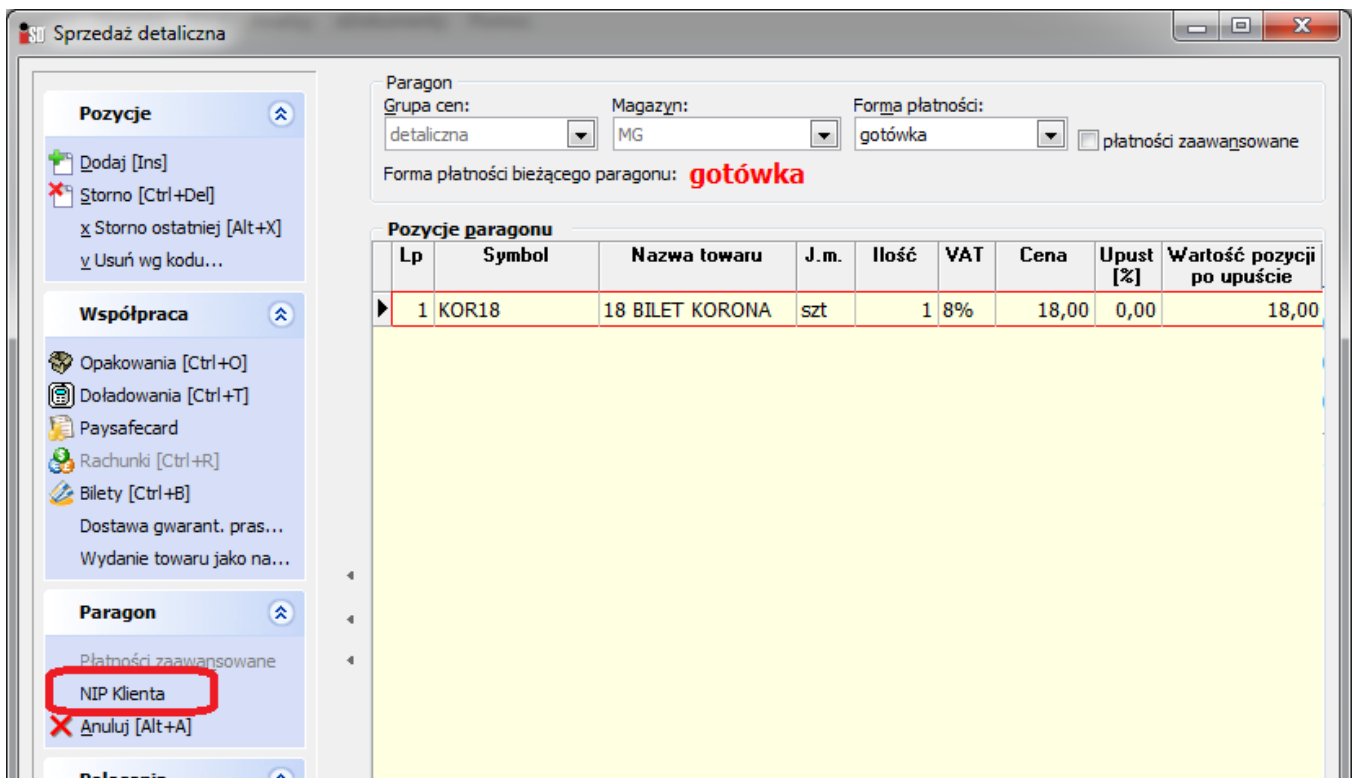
Sprzedaż detaliczna

Pozycje

Dodaj [Ins]
Storno [Ctrl+Del]
x Storno ostatniej [Alt+X]
v Usuń wg kodu...

Współpraca

Opakowania [Ctrl+O]
Doładowania [Ctrl+T]
Paysafecard
Rachunki [Ctrl+R]
Bilety [Ctrl+B]
Dostawa gwarant. pras...
Wydanie towaru jako na...

Paragon

Płatności zaawansowane
NIP Klienta
Anuluj [Alt+A]

Paragon
Grupa cen:
detaliczna
Magazyn:
MG
Forma płatności:
gotówka
płatności zaawansowane

Forma płatności bieżącego paragonu: gotówka

Pozycje paragonu

| Lp | Symbol | Nazwa towaru | J.m. | Ilość | VAT | Cena | Upust [%] | Wartość pozycji po upuście |
|---|---|---|---|---|---|---|---|---|
| 1 | KOR18 | 18 BILET KORONA | szt | 1 | 8% | 18,00 | 0,00 | 18,00 |